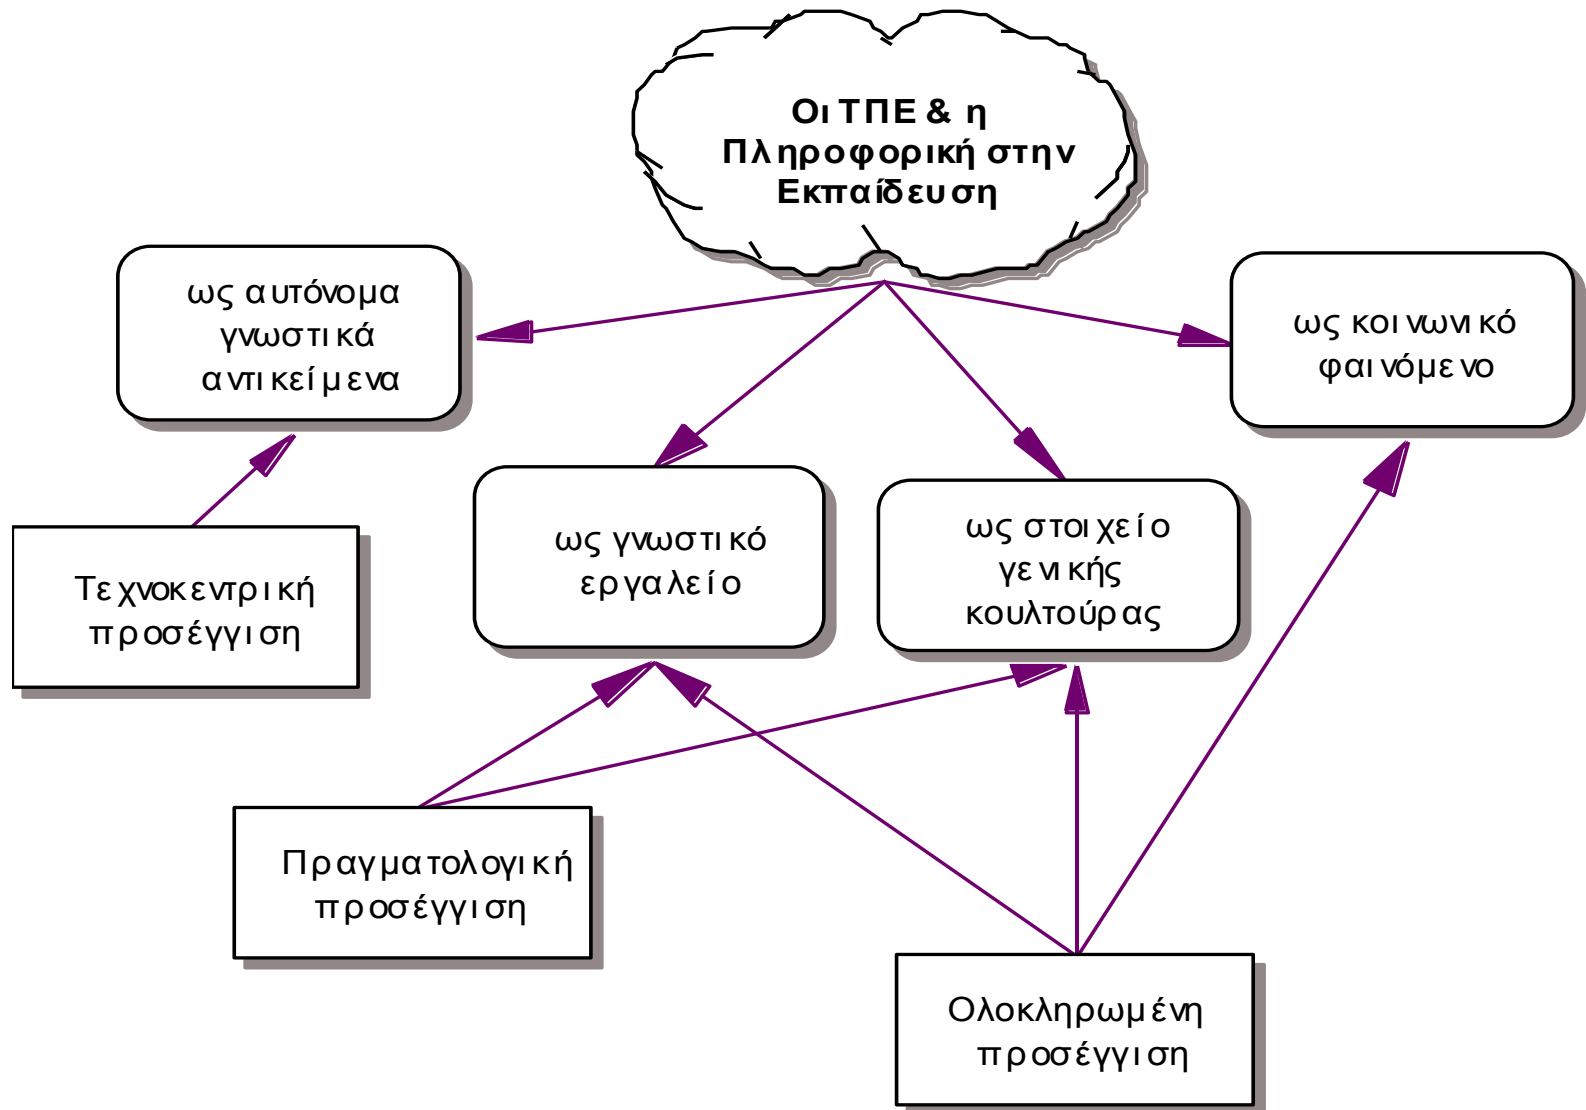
Οι ΤΠΕ & η Πληροφορική στην Εκπαίδευση

ως αυτόνομα γνωστικά αντικείμενα

ως κοινωνικό φαινόμενο

ως γνωστικό εργαλείο

ως στοιχείο γενικής κουλτούρας

Τεχνοκεντρική προσέγγιση

Πραγματολογική προσέγγιση

Ολοκληρωμένη προσέγγιση